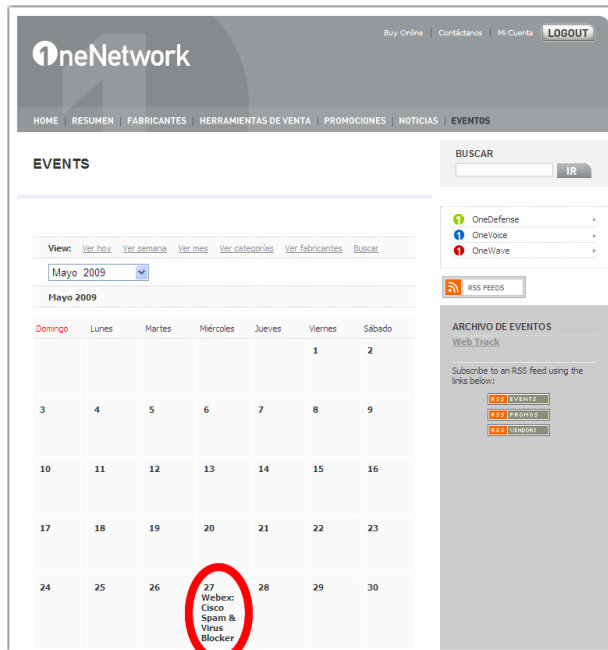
Buy Online | Contáctanos | Mi Cuenta LOGOUT

OneNetwork

HOME | RESUMEN | FABRICANTES | HERRAMIENTAS DE VENTA | PROMOCIONES | NOTICIAS | EVENTOS

EVENTS

BUSCAR

IR

OneDefense
OneVoice
OneWave

RSS FEEDS

View: Ver hoy Ver semana Ver mes Ver categorías Ver fabricantes Buscar

Mayo 2009

Mayo 2009

| Domingo | Lunes | Martes | Miércoles | Jueves | Viernes | Sábado |
|---|---|---|---|---|---|---|
| | | | | | 1 | 2 |
| 3 | 4 | 5 | 6 | 7 | 8 | 9 |
| 10 | 11 | 12 | 13 | 14 | 15 | 16 |
| 17 | 18 | 19 | 20 | 21 | 22 | 23 |
| 24 | 25 | 26 | 27 Webex: Cisco Spam & Virus Blocker | 28 | 29 | 30 |

ARCHIVO DE EVENTOS

Web Track

Subscribe to an RSS feed using the links below:

RSS EVENTS
RSS PROMOS
RSS VENDORS